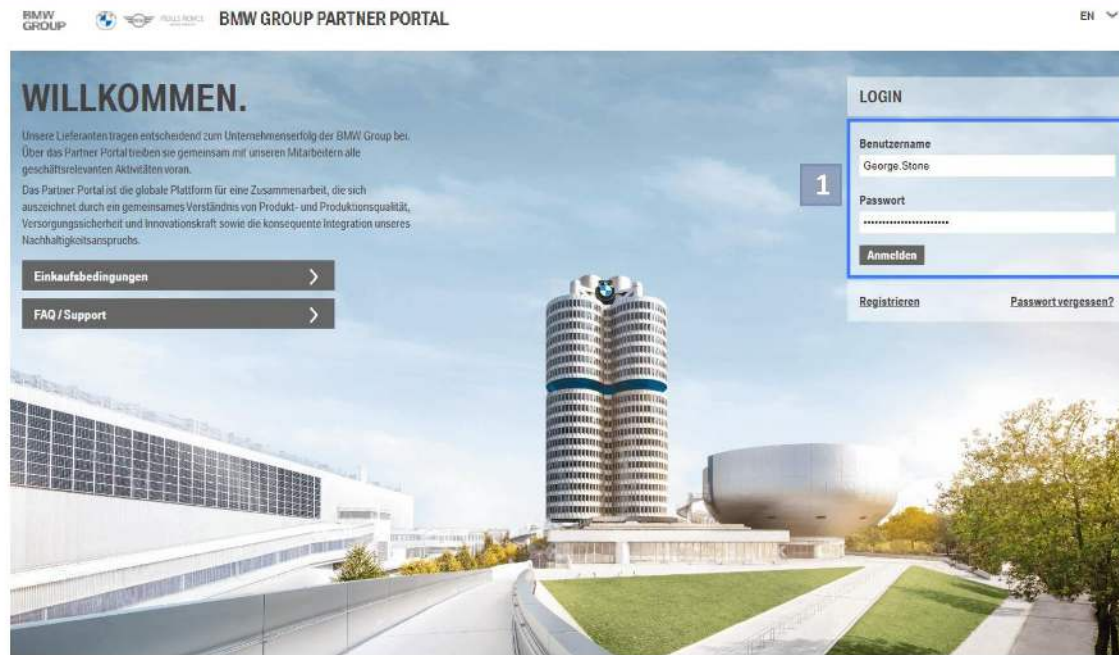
BMW GROUP

ROLLS-ROYCE

BMW GROUP PARTNER PORTAL

EN

WILLKOMMEN.

Unsere Lieferanten tragen entscheidend zum Unternehmenserfolg der BMW Group bei. Über das Partner Portal treiben sie gemeinsam mit unseren Mitarbeitern alle geschäftsrelevanten Aktivitäten voran.

Das Partner Portal ist die globale Plattform für eine Zusammenarbeit, die sich auszeichnet durch ein gemeinsames Verständnis von Produkt- und Produktionsqualität, Versorgungssicherheit und Innovationskraft sowie die konsequente Integration unseres Nachhaltigkeitsanspruchs.

Einkaufsbedingungen

FAQ / Support

LOGIN

Benutzername

George.Stone

1

Passwort

••••••••••••••••••••••

Anmelden

Registrieren

Passwort vergessen?